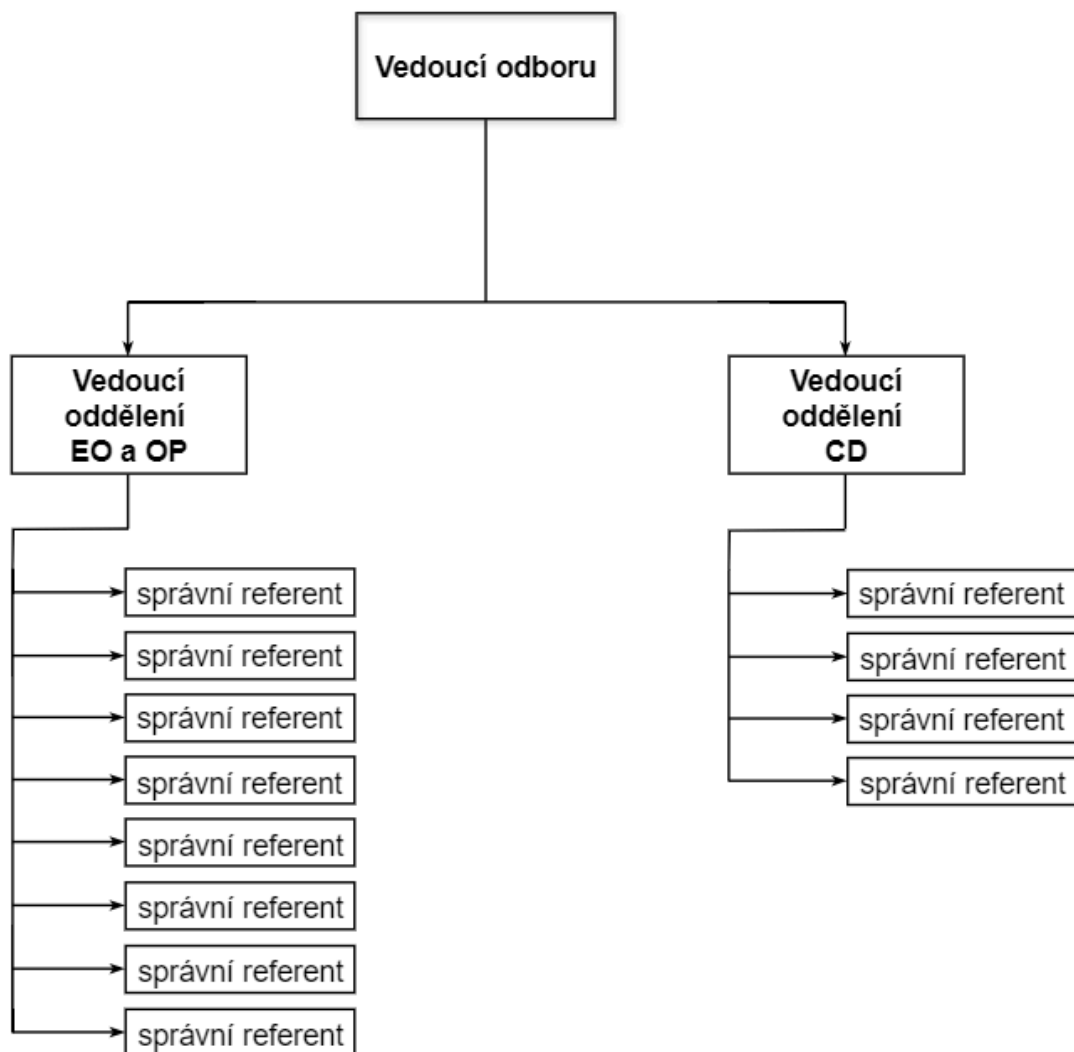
Vedoucí odboru

Vedoucí oddělení EO a OP

správní referent

správní referent

správní referent

správní referent

správní referent

správní referent

správní referent

správní referent

Vedoucí oddělení CD

správní referent

správní referent

správní referent

správní referent